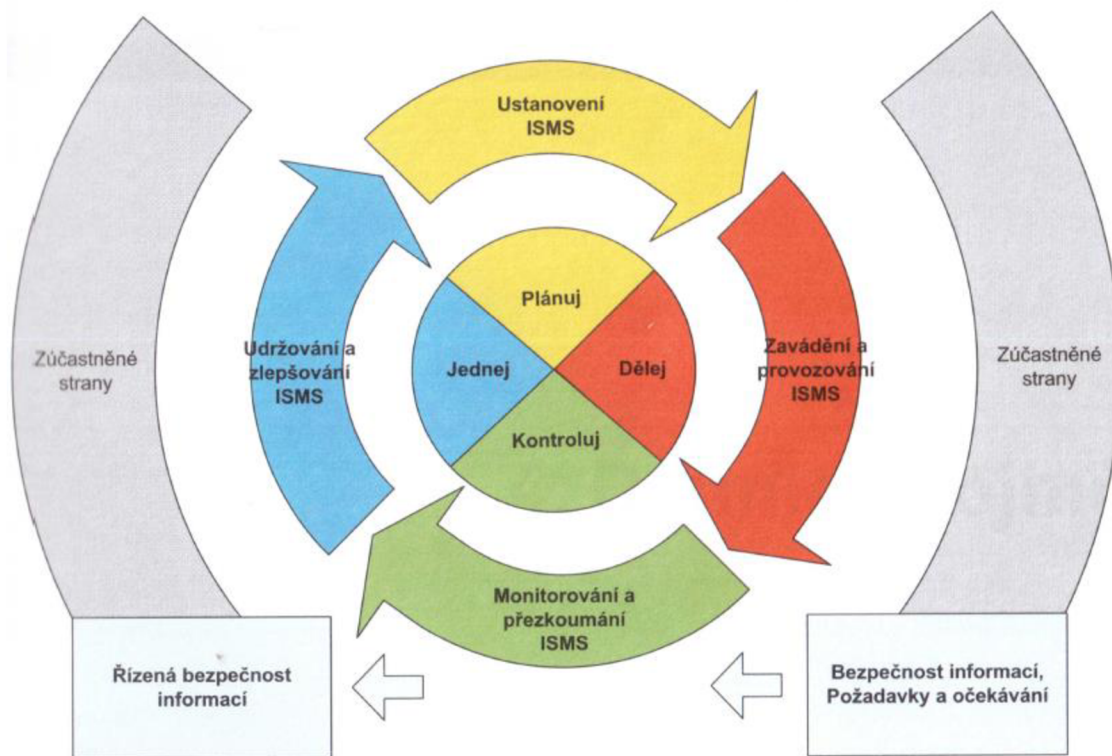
Ustanovení ISMS

Zúčastněné strany

Udržování a zlepšování ISMS

Plánuj

Jednej

Dělej

Kontroluj

Zavádění a provozování ISMS

Zúčastněné strany

Monitorování a přezkoumání ISMS

Řízená bezpečnost informací

Bezpečnost informací, Požadavky a očekávání